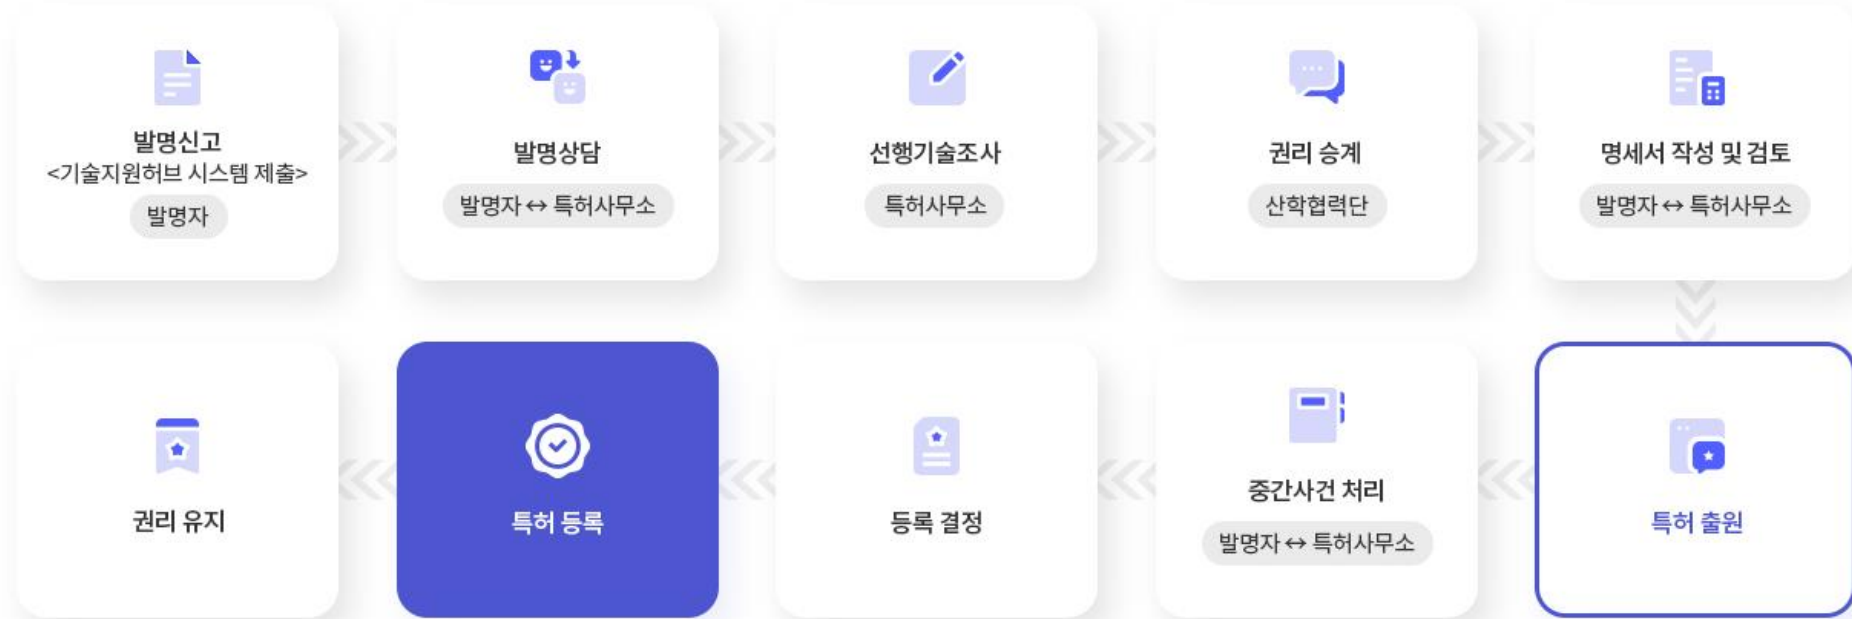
발명신고
<기술지원허브 시스템 제출>
발명자

발명상담
발명자 ↔ 특허사무소

선행기술조사
특허사무소

권리 승계
산학협력단

명세서 작성 및 검토
발명자 ↔ 특허사무소

특허 출원

중간사건 처리
발명자 ↔ 특허사무소

등록 결정

특허 등록

권리 유지